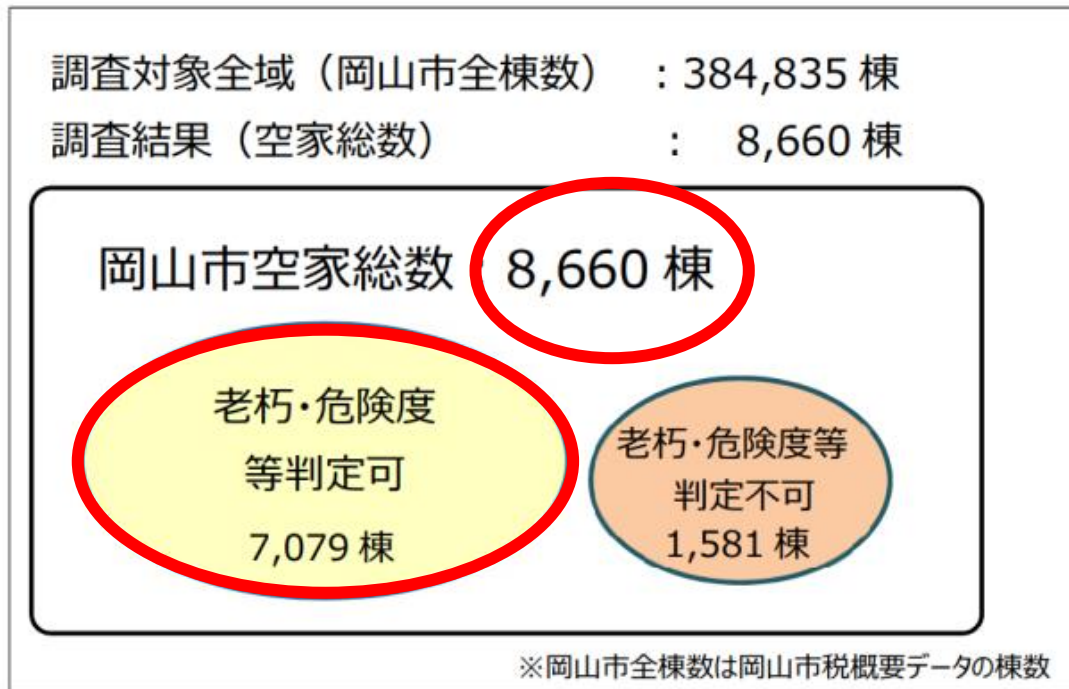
調査対象全域（岡山市全棟数）　：384,835 棟
調査結果（空家総数）　：　8,660 棟

岡山市空家総数　8,660 棟

老朽・危険度
等判定可
7,079 棟

老朽・危険度等
判定不可
1,581 棟

※岡山市全棟数は岡山市税概要データの棟数